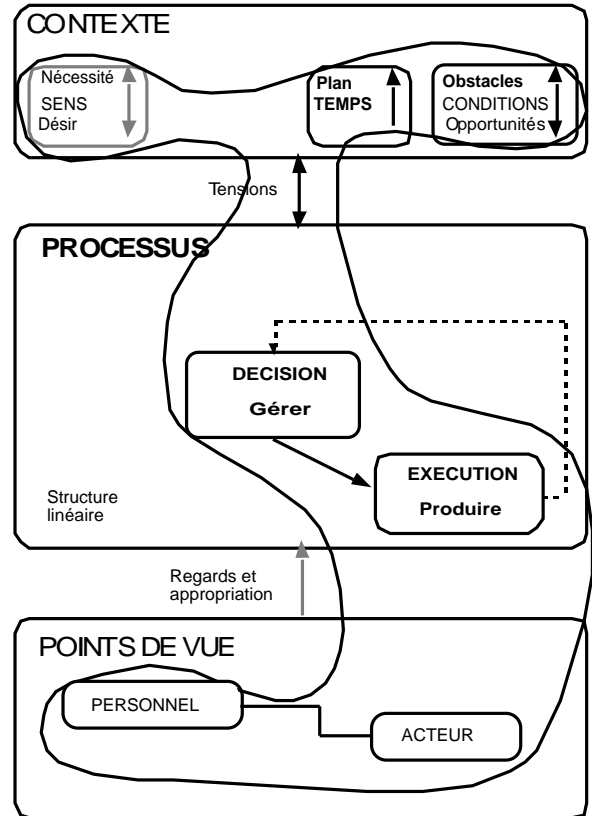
CONTEXTE

Nécessité
SENS
Désir

Plan
TEMPS

Obstacles
CONDITIONS
Opportunités

Tensions

PROCESSUS

DECISION
Gérer

EXECUTION
Produire

Structure linéaire

Regards et appropriation

POINTS DE VUE

PERSONNEL

ACTEUR